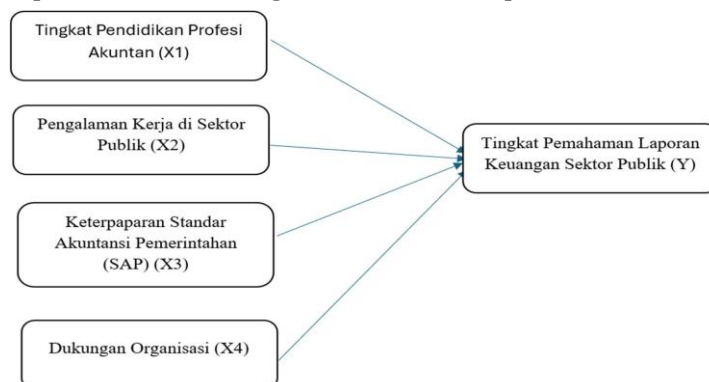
Tingkat Pendidikan Profesi Akuntan (X1)

Pengalaman Kerja di Sektor Publik (X2)

Keterpaparan Standar Akuntansi Pemerintahan (SAP) (X3)

Dukungan Organisasi (X4)

Tingkat Pemahaman Laporan Keuangan Sektor Publik (Y)